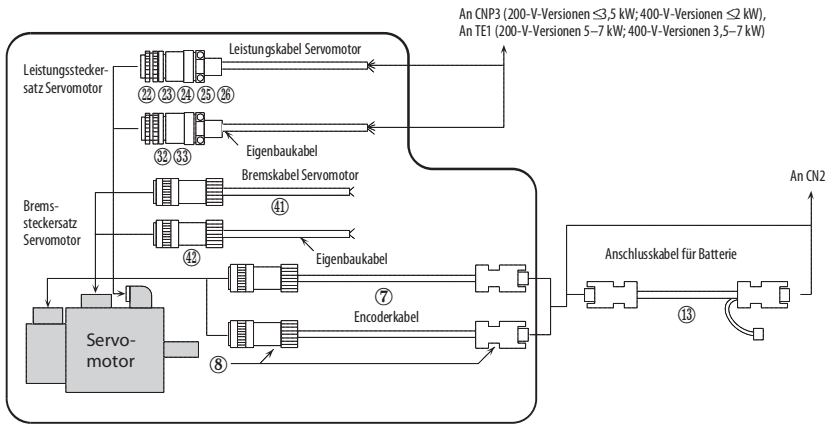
An CNP3 (200-V-Versionen ≤3,5 kW; 400-V-Versionen ≤2 kW),
An TE1 (200-V-Versionen 5–7 kW; 400-V-Versionen 3,5–7 kW)

Leistungssteckersatz Servomotor

Leistungskabel Servomotor

㉒ ㉓ ㉔ ㉕ ㉖

㉜ ㉝

Eigenbaukabel

Bremssteckersatz Servomotor

Bremskabel Servomotor

㊶

㊷

Eigenbaukabel

An CN2

Anschlusskabel für Batterie

⑦

Encoderkabel

⑬

Servomotor

⑧